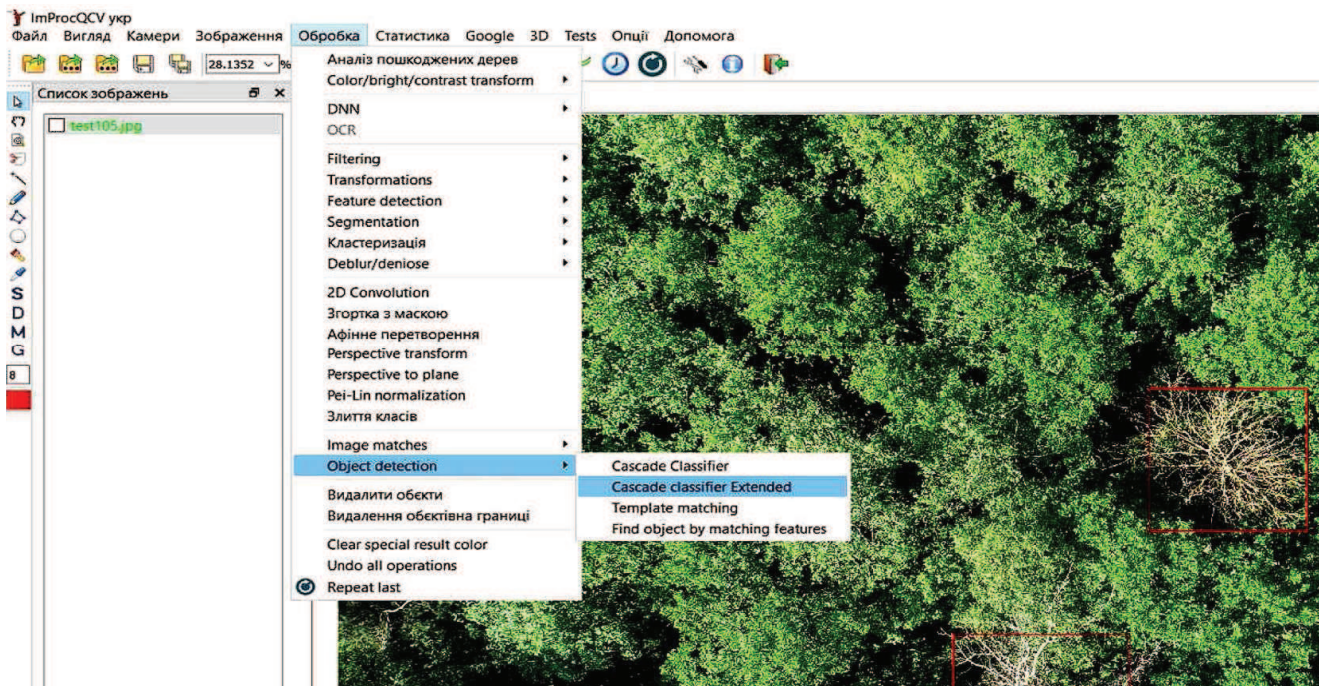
ImProcQCV укр
Файл Вигляд Камери Зображення Обробка Статистика Google 3D Tests Опції Допомога

28.1352 %

Список зображень

test105.jpg

S
D
M
G
8

Аналіз пошкоджених дерев
Color/bright/contrast transform
DNN
OCR
Filtering
Transformations
Feature detection
Segmentation
Кластеризація
Deblur/deniose
2D Convolution
Згортка з маскою
Афінне перетворення
Perspective transform
Perspective to plane
Pei-Lin normalization
Злиття класів
Image matches
Object detection
Видалити обєкти
Видалення обєктівна границі
Clear special result color
Undo all operations
Repeat last

Cascade Classifier
Cascade classifier Extended
Template matching
Find object by matching features